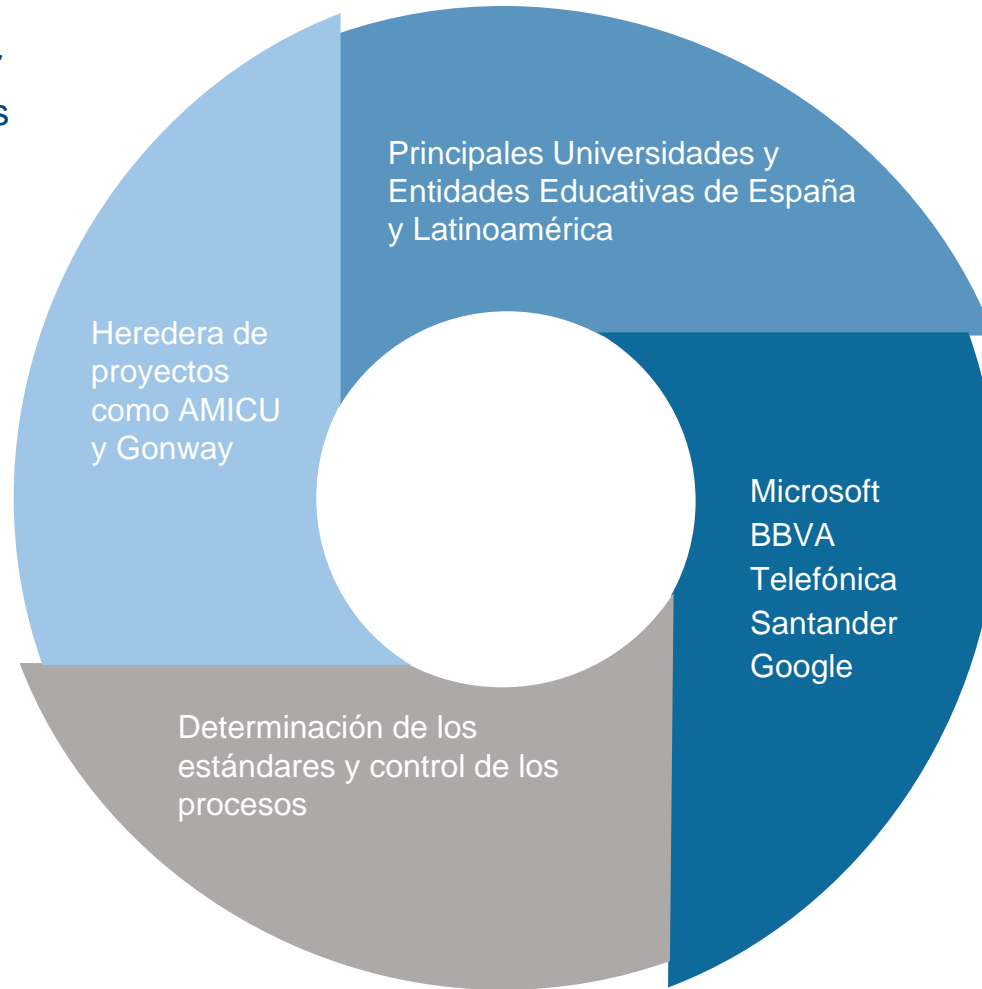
y
s

Principales Universidades y Entidades Educativas de España y Latinoamérica

Microsoft
BBVA
Telefónica
Santander
Google

Determinación de los estándares y control de los procesos

Heredera de proyectos como AMICU y Gonway